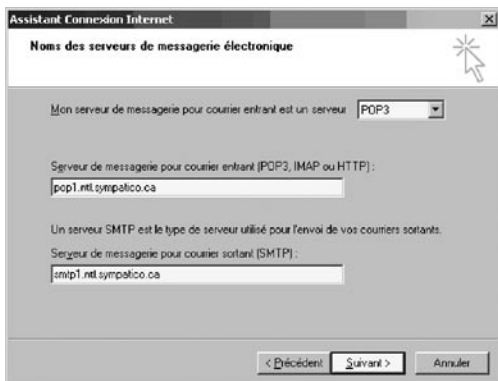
Assistant Connexion Internet

Noms des serveurs de messagerie électronique

Mon serveur de messagerie pour courrier entrant est un serveur POP3

Serveur de messagerie pour courrier entrant (POP3, IMAP ou HTTP) :

pop1.ntl.sympatico.ca

Un serveur SMTP est le type de serveur utilisé pour l'envoi de vos courriers sortants.

Serveur de messagerie pour courrier sortant (SMTP) :

smtp1.ntl.sympatico.ca

< Précédent | Suivant > | Annuler